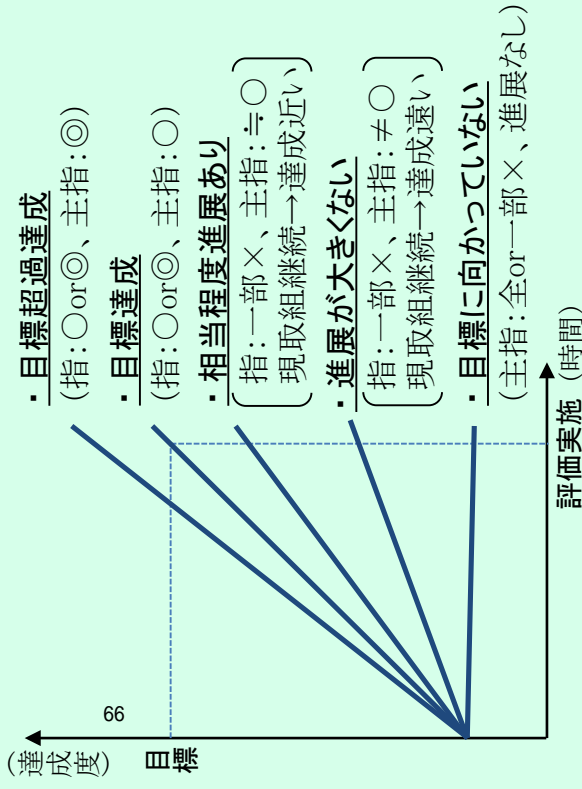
・目標超過達成
（指：○or◎、主指：◎）
・目標達成
（指：○or◎、主指：○）
・相当程度進展あり
（指：一部×、主指：≒○
現取組継続→達成近い）
・進展が大きくない
（指：一部×、主指：≠○
現取組継続→達成遠い）
・目標に向かっていない
（主指：全or一部×、進展なし）

66
目標
（達成度）
評価実施
（時間）